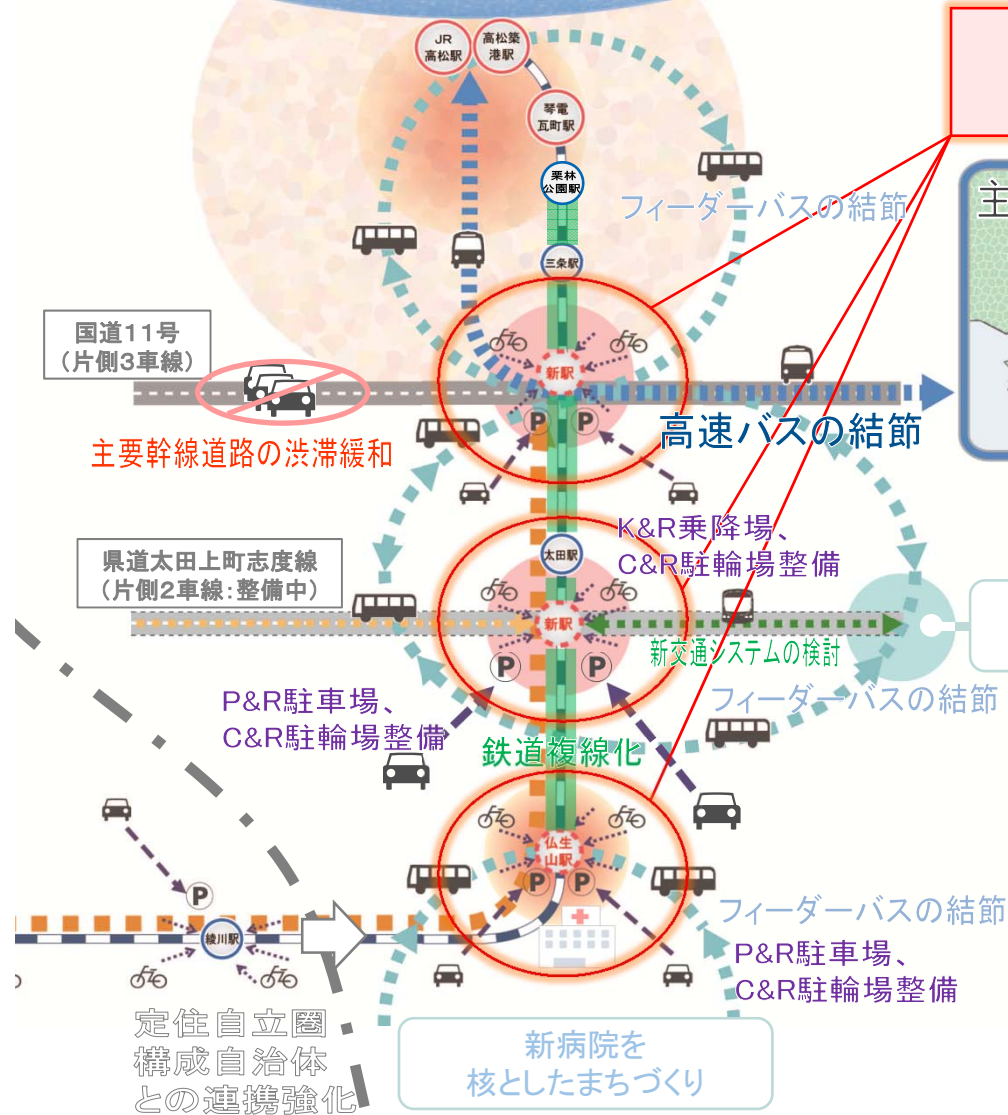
JR
高松駅

高松築
港駅

琴電
瓦町駅

栗林
公園駅

フィーダーバスの結節

主

三条駅

国道11号
（片側3車線）

新駅

P P

主要幹線道路の渋滞緩和

高速バスの結節

K&R乗降場、
C&R駐輪場整備

太田駅

県道太田上町志度線
（片側2車線：整備中）

新駅

新交通システムの検討

P P

フィーダーバスの結節

P&R駐車場、
C&R駐輪場整備

鉄道複線化

仏生
山駅

P P

P

綾川駅

フィーダーバスの結節

P&R駐車場、
C&R駐輪場整備

定住自立圏
構成自治体
との連携強化

新病院を
核としたまちづくり